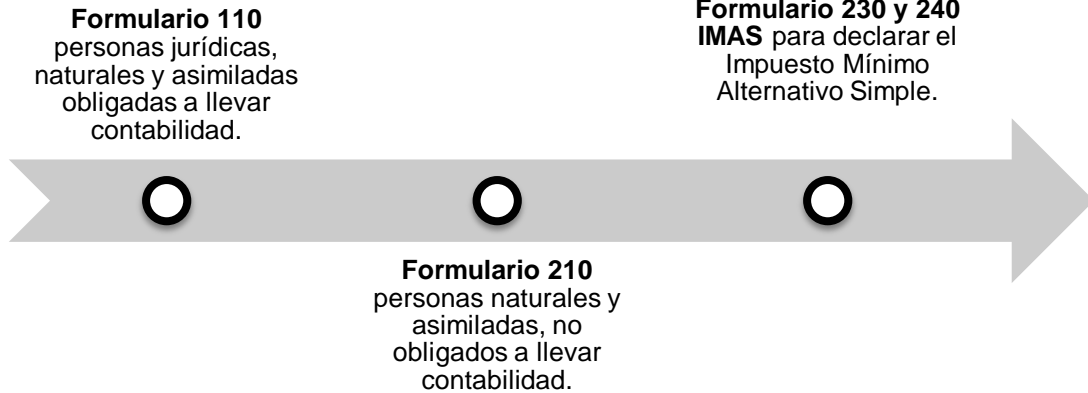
**Formulario 110** personas jurídicas, naturales y asimiladas obligadas a llevar contabilidad.

**Formulario 230 y 240 IMAS** para declarar el Impuesto Mínimo Alternativo Simple.

**Formulario 210** personas naturales y asimiladas, no obligados a llevar contabilidad.